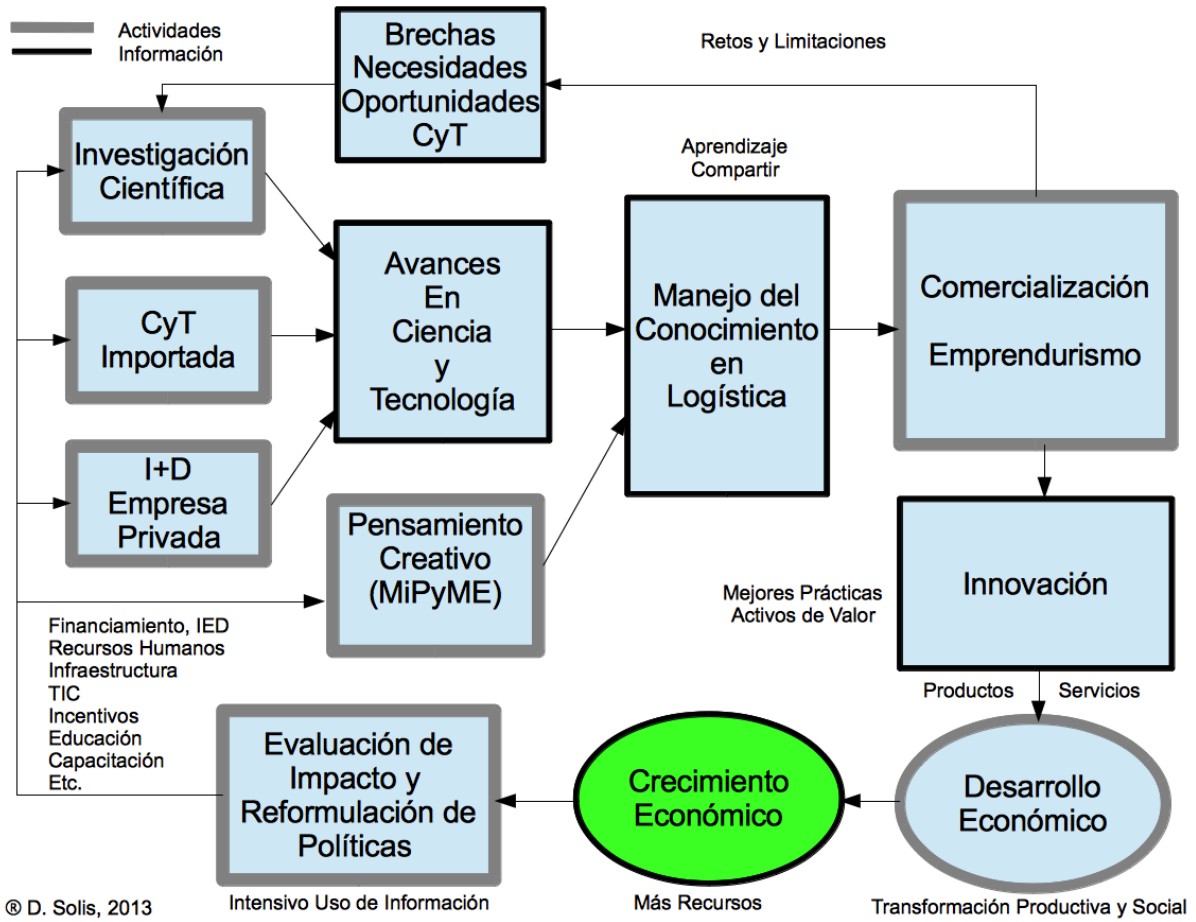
Actividades
Información

Brechas
Necesidades
Oportunidades
CyT

Retos y Limitaciones

Investigación
Científica

CyT
Importada

I+D
Empresa
Privada

Avances
En
Ciencia
y
Tecnología

Pensamiento
Creativo
(MiPyME)

Aprendizaje
Compartir

Manejo del
Conocimiento
en
Logística

Comercialización

Emprendurismo

Innovación

Mejores Prácticas
Activos de Valor

Productos Servicios

Financiamiento, IED
Recursos Humanos
Infraestructura
TIC
Incentivos
Educación
Capacitación
Etc.

Evaluación de
Impacto y
Reformulación de
Políticas

Crecimiento
Económico

Desarrollo
Económico

® D. Solis, 2013

Intensivo Uso de Información

Más Recursos

Transformación Productiva y Social